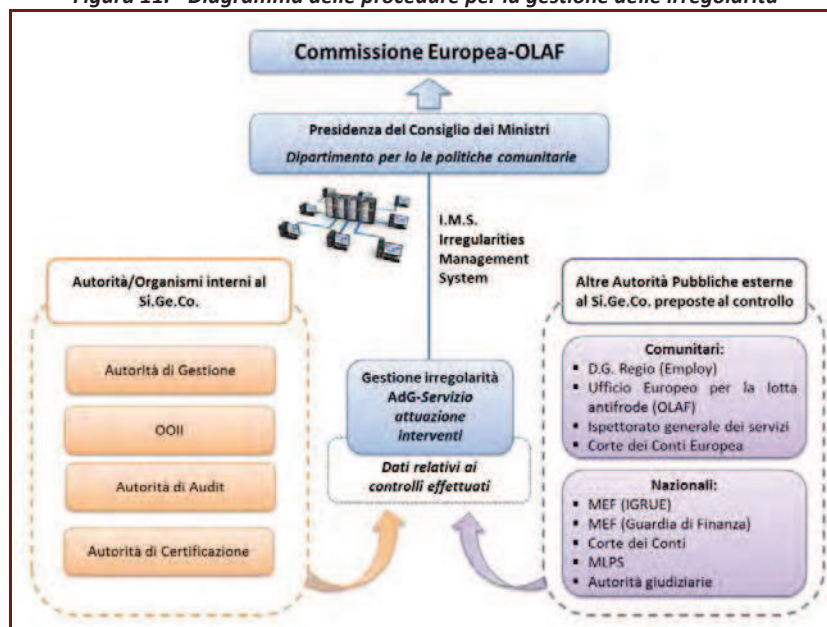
Figura 11. Diagramma delle procedure per la gestione delle irregolarità

Commissione Europea-OLAF

Presidenza del Consiglio dei Ministri
Dipartimento per lo le politiche comunitarie

I.M.S.
Irregularities
Management
System

Autorità/Organismi interni al Si.Ge.Co.

Autorità di Gestione

OOII

Autorità di Audit

Autorità di Certificazione

Gestione irregolarità
AdG-Servizio attuazione interventi

Dati relativi ai controlli effettuati

Altre Autorità Pubbliche esterne al Si.Ge.Co. preposte al controllo

Comunitari:
- D.G. Regio (Employ)
- Ufficio Europeo per la lotta antifrode (OLAF)
- Ispettorato generale dei servizi
- Corte dei Conti Europea

Nazionali:
- MEF (IGRUE)
- MEF (Guardia di Finanza)
- Corte dei Conti
- MLPS
- Autorità giudiziarie